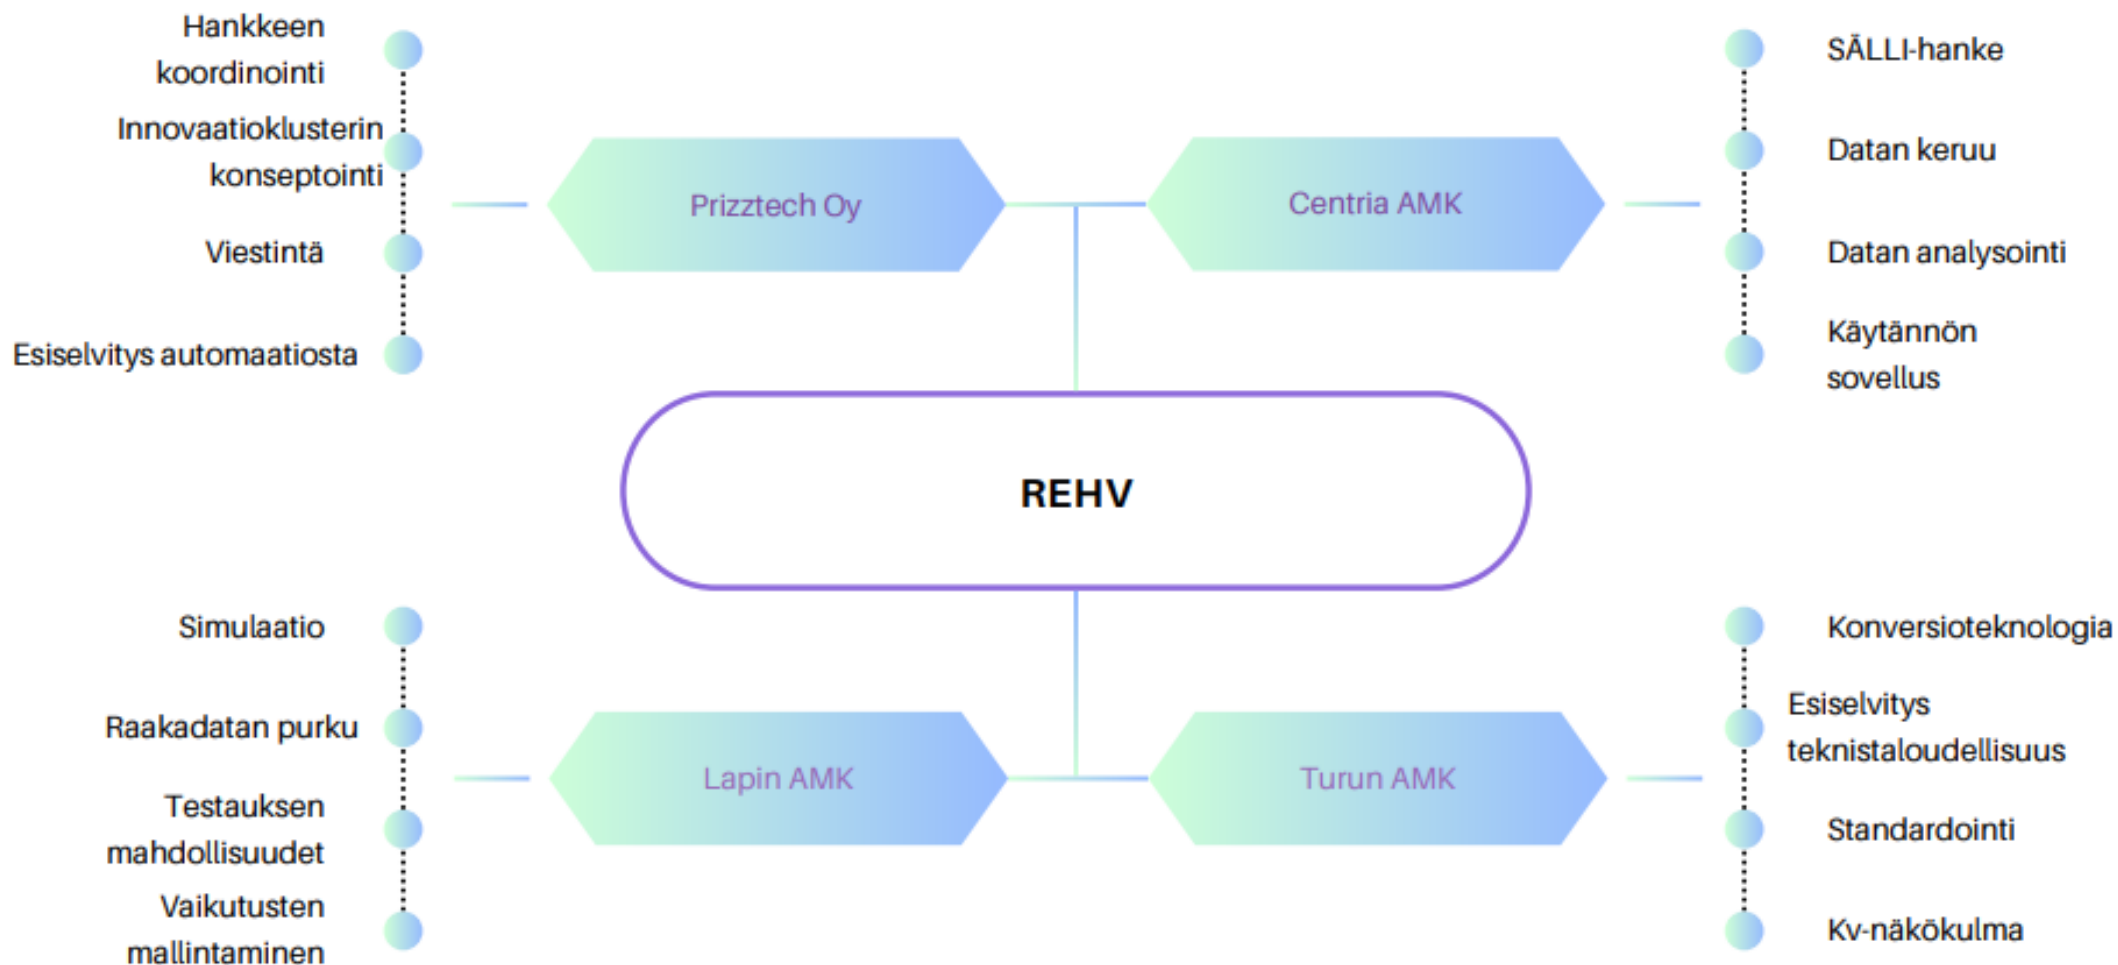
Hankkeen koordinointi

Innovaatioklusterin konseptointi

Viestintä

Esiselvitys automaatiosta

Prizztech Oy

Centria AMK

SÄLLI-hanke

Datan keruu

Datan analysointi

Käytännön sovellus

REHV

Simulaatio

Raakadatan purku

Testauksen mahdollisuudet

Vaikutusten mallintaminen

Lapin AMK

Turun AMK

Konversioteknologia

Esiselvitys teknistaloudellisuus

Standardointi

Kv-näkökulma